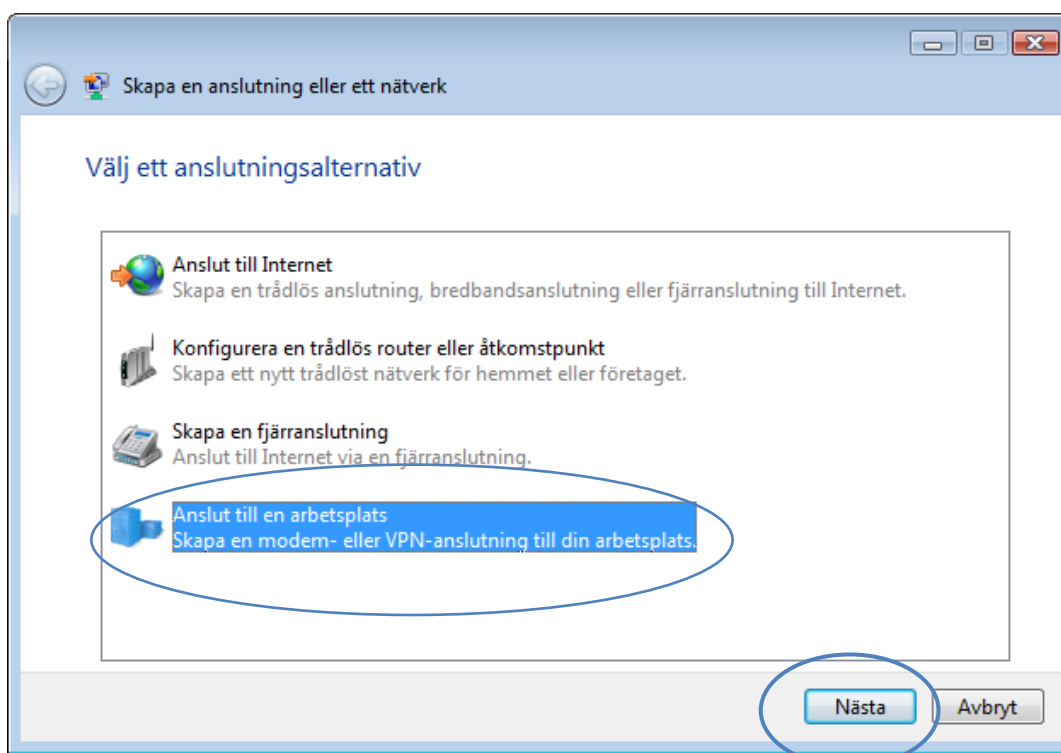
Skapa en anslutning eller ett nätverk

Välj ett anslutningsalternativ

Anslut till Internet
Skapa en trådlös anslutning, bredbandsanslutning eller fjärranslutning till Internet.

Konfigurera en trådlös router eller åtkomstpunkt
Skapa ett nytt trådlöst nätverk för hemmet eller företaget.

Skapa en fjärranslutning
Anslut till Internet via en fjärranslutning.

Anslut till en arbetsplats
Skapa en modem- eller VPN-anslutning till din arbetsplats.

Nästa
Avbryt